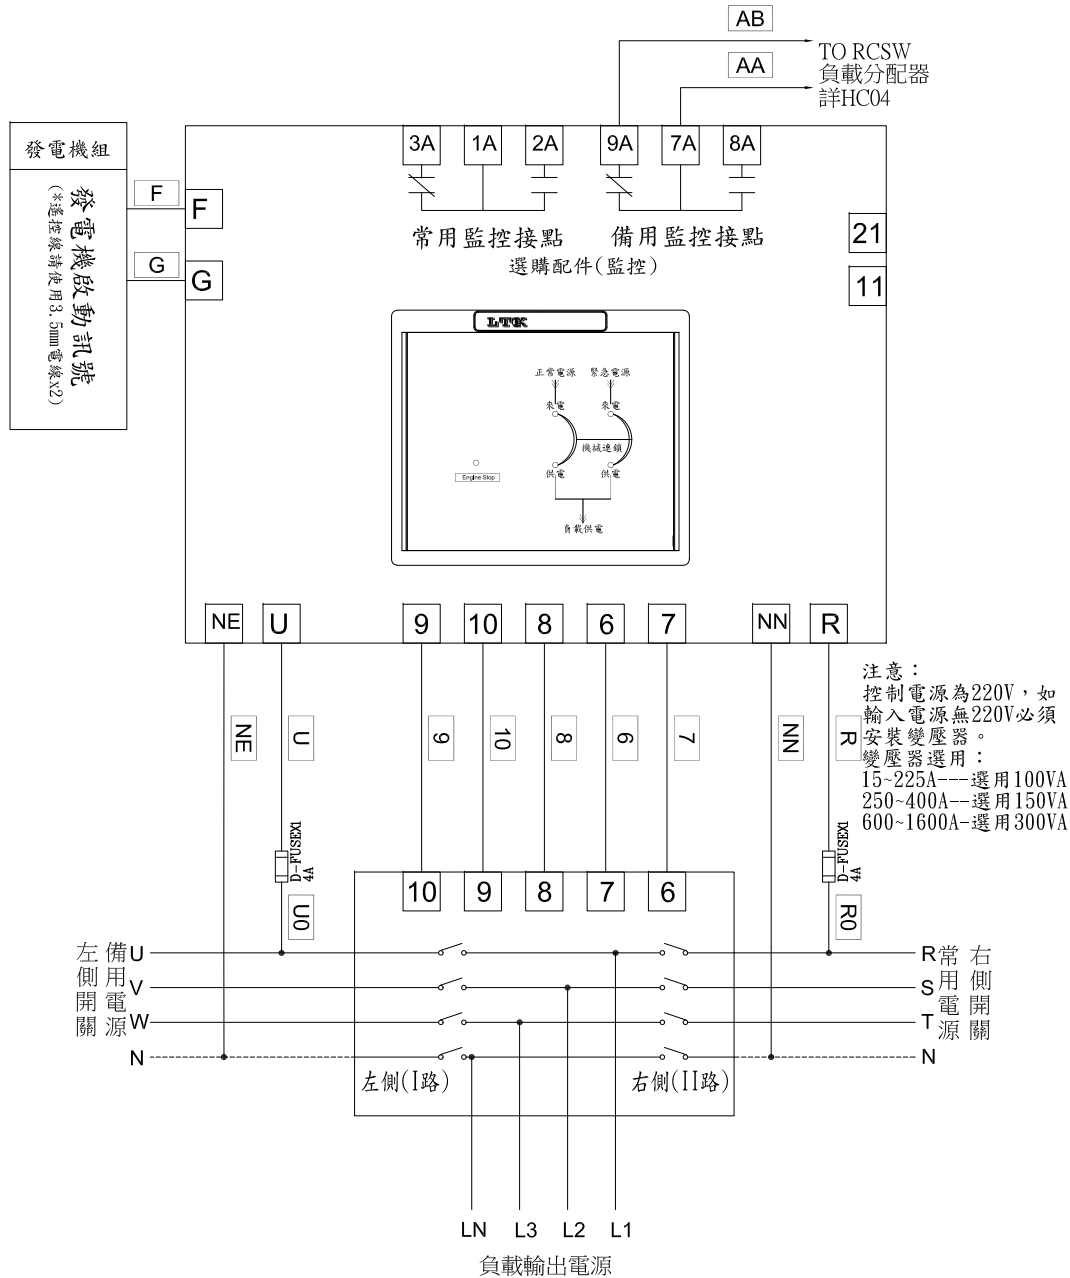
AB
TO RCSW
負載分配器
AA
詳HC04

發電機組
發電機啟動訊號
(※遙控線請使用3.5mm電線x2)

F
F
G
G

3A
1A
2A
9A
7A
8A

常用監控接點
備用監控接點
選購配件(監控)

21
11

LTK
正常電源
緊急電源
來電
來電
機械連鎖
Engine Stop
供電
供電
負載供電

NE
U
9
10
8
6
7
NN
R

注意：
控制電源為220V，如輸入電源無220V必須安裝變壓器。
變壓器選用：
15~225A---選用100VA
250~400A--選用150VA
600~1600A-選用300VA

NE
U
9
10
8
6
7
NN
R

D-FUSE$\times$1 4A
D-FUSE$\times$1 4A

10
9
8
7
6

U0
R0

左側開關
備用電源
U
V
W
N

R
S
T
N
常用電源
右側開關

左側(I路)
右側(II路)

LN
L3
L2
L1
負載輸出電源